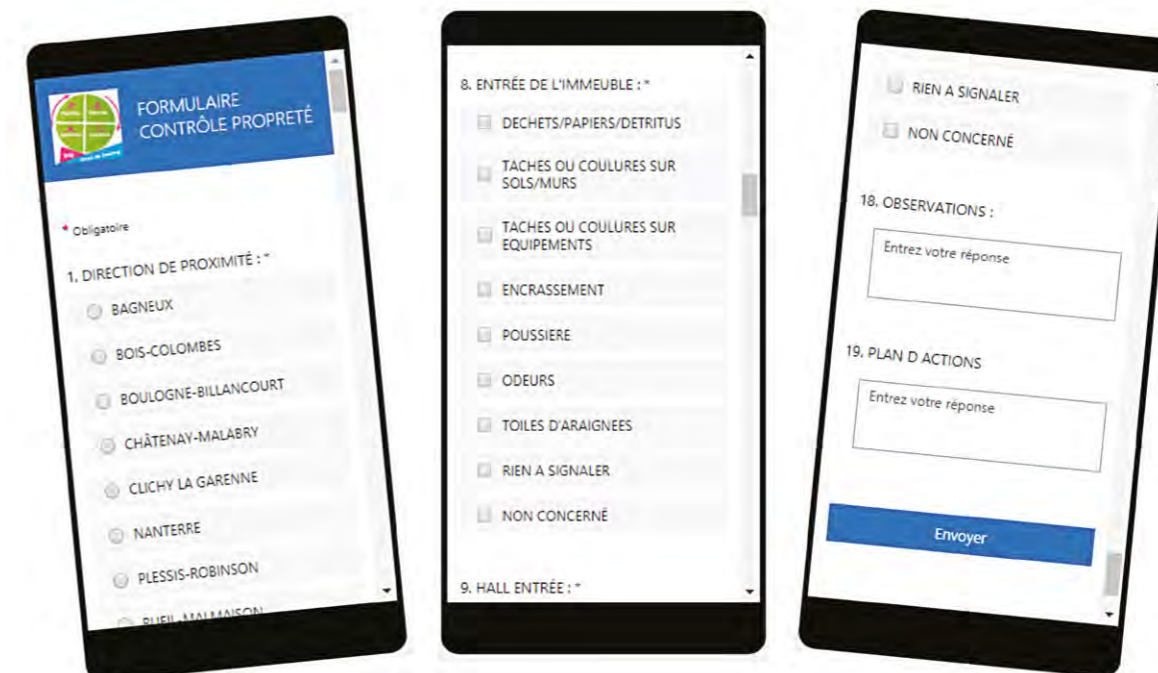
FORMULAIRE CONTRÔLE PROPRETÉ

* Obligatoire

1. DIRECTION DE PROXIMITÉ : *

BAGNEUX

BOIS-COLOMBES

BOULOGNE-BILLANCOURT

CHÂTENAY-MALABRY

CLICHY LA GARENNE

NANTERRE

PLESSIS-ROBINSON

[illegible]

8. ENTRÉE DE L'IMMEUBLE : *

DECHETS/PAPIERS/DETRITUS

TACHES OU COULURES SUR SOLS/MURS

TACHES OU COULURES SUR EQUIPEMENTS

ENCRASSEMENT

POUSSIERE

ODEURS

TOILES D'ARAIGNEES

RIEN A SIGNALER

NON CONCERNÉ

9. HALL ENTRÉE : *

RIEN A SIGNALER

NON CONCERNÉ

18. OBSERVATIONS :

Entrez votre réponse

19. PLAN D ACTIONS

Entrez votre réponse

Envoyer